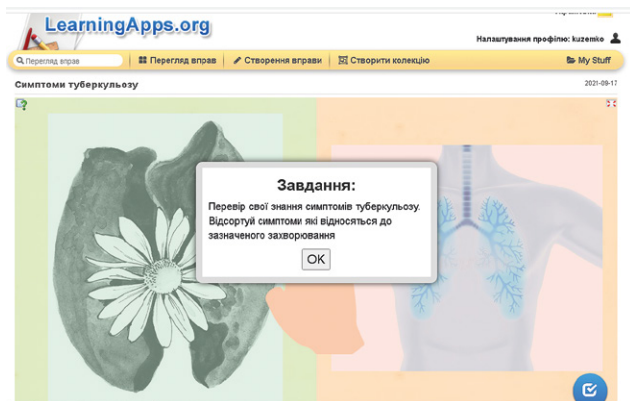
LearningApps.org

Налаштування профілю: kuzemko

Перегляд вправ | Перегляд вправ | Створення вправи | Створити колекцію | My Stuff

Симптоми туберкульозу

2021-09-17

Завдання:

Перевір свої знання симптомів туберкульозу. Відсортуй симптоми які відносяться до зазначеного захворювання

OK